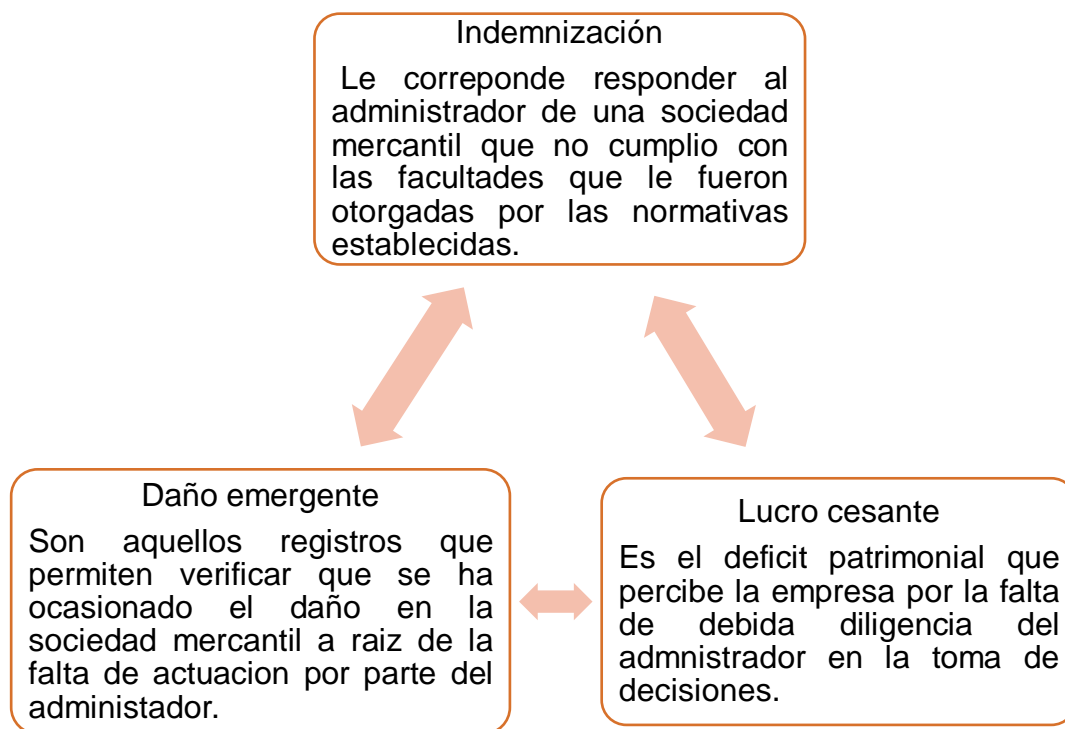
Indemnización

Le correponde responder al administrador de una sociedad mercantil que no cumplio con las facultades que le fueron otorgadas por las normativas establecidas.

Daño emergente

Son aquellos registros que permiten verificar que se ha ocasionado el daño en la sociedad mercantil a raiz de la falta de actuacion por parte del administador.

Lucro cesante

Es el deficit patrimonial que percibe la empresa por la falta de debida diligencia del admnistrador en la toma de decisiones.